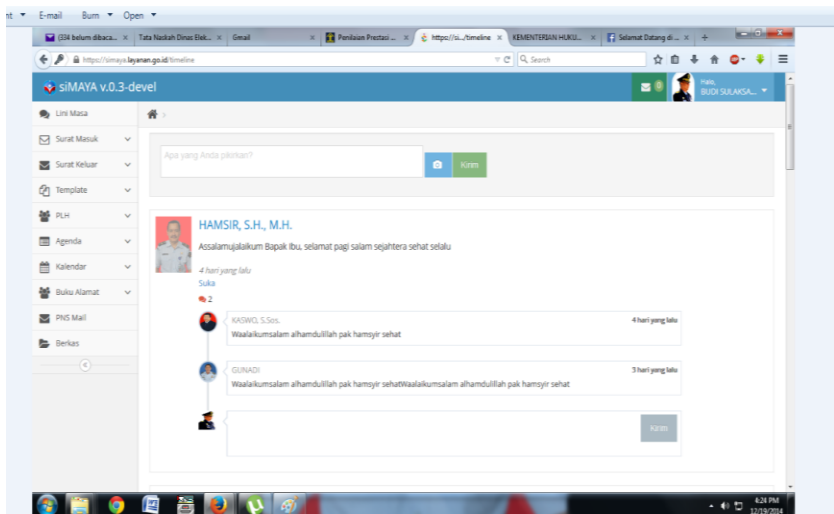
nt ▾ E-mail Bum ▾ Open ▾

(334 belum dibaca... × Tata Naskah Dinas Elek... × Gmail × Penilaian Prestasi ... × https://si.../timeline × KEMENTERIAN HUKU... × Selamat Datang di ... × +

https://simaya.layanan.go.id/timeline

Search

siMAYA v.0.3-devel

Halo, BUDI SULAKSA...

Lini Masa

Surat Masuk

Surat Keluar

Template

PLH

Agenda

Kalendar

Buku Alamat

PNS Mail

Berkas

Apa yang Anda pikirkan?

Kirim

HAMSIR, S.H., M.H.

Assalamualaikum Bapak Ibu, selamat pagi salam sejahtera sehat selalu

4 hari yang lalu

Suka

2

KASWO, S.Sos.

4 hari yang lalu

Waalaikumsalam alhamdulillah pak hamsyir sehat

GUNADI

3 hari yang lalu

Waalaikumsalam alhamdulillah pak hamsyir sehatWaalaikumsalam alhamdulillah pak hamsyir sehat

Kirim

6:24 PM
12/19/2014